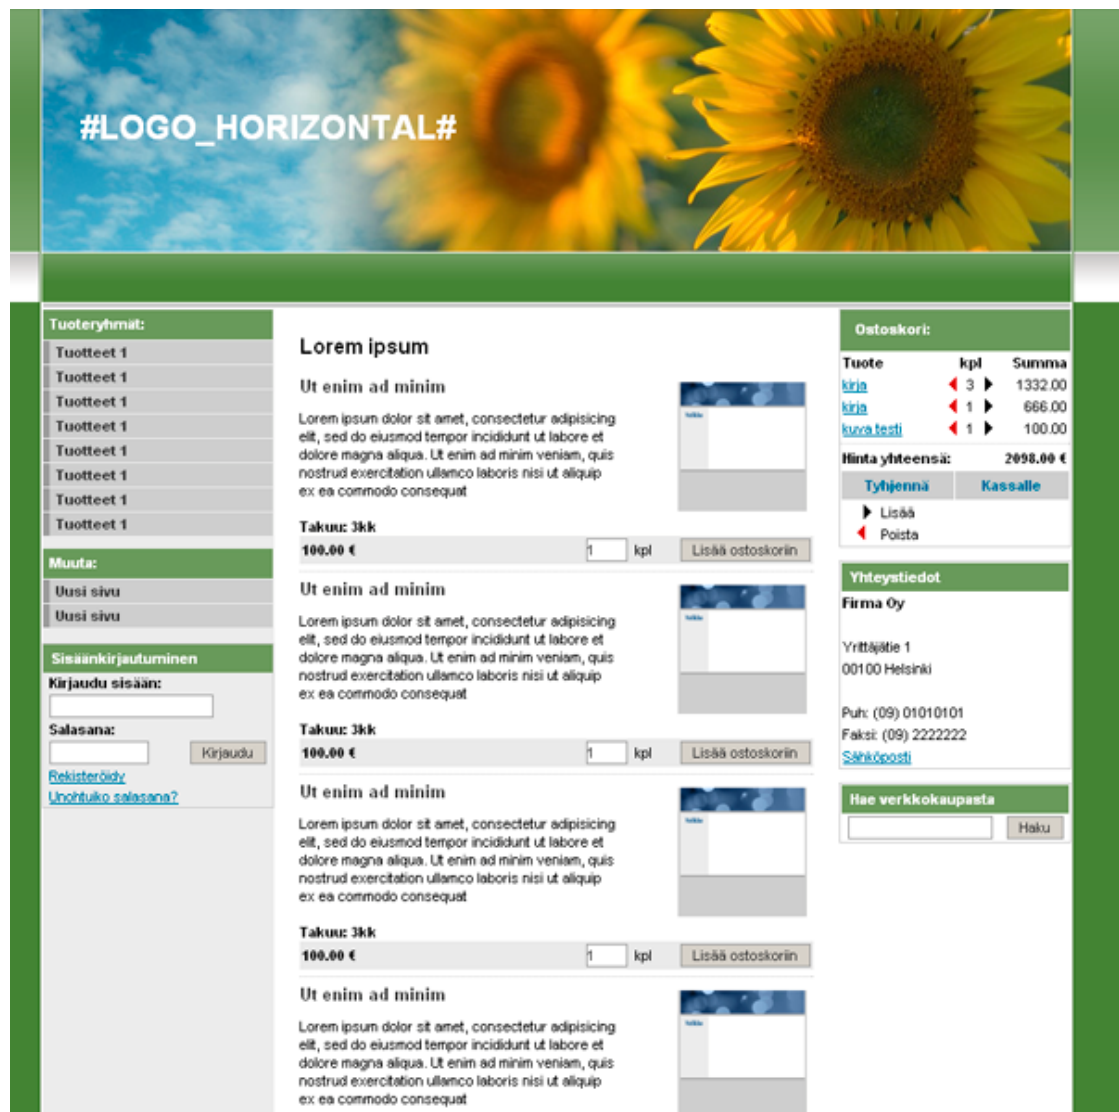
#LOGO_HORIZONTAL#

Tuoteryhmät:
Tuotteet 1
Tuotteet 1
Tuotteet 1
Tuotteet 1
Tuotteet 1
Tuotteet 1
Tuotteet 1
Tuotteet 1

Muuta:
Uusi sivu
Uusi sivu

Sisäänkirjautuminen
Kirjaudu sisään:
Salasana:
Kirjaudu
Rekisteröidy
Unohtuiko salasana?

Lorem ipsum

Ut enim ad minim
Lorem ipsum dolor sit amet, consectetur adipisicing elit, sed do eiusmod tempor incididunt ut labore et dolore magna aliqua. Ut enim ad minim veniam, quis nostrud exercitation ullamco laboris nisi ut aliquip ex ea commodo consequat
Takuu: 3kk
100.00 € 1 kpl Lisää ostoskoriin

Ut enim ad minim
Lorem ipsum dolor sit amet, consectetur adipisicing elit, sed do eiusmod tempor incididunt ut labore et dolore magna aliqua. Ut enim ad minim veniam, quis nostrud exercitation ullamco laboris nisi ut aliquip ex ea commodo consequat
Takuu: 3kk
100.00 € 1 kpl Lisää ostoskoriin

Ut enim ad minim
Lorem ipsum dolor sit amet, consectetur adipisicing elit, sed do eiusmod tempor incididunt ut labore et dolore magna aliqua. Ut enim ad minim veniam, quis nostrud exercitation ullamco laboris nisi ut aliquip ex ea commodo consequat
Takuu: 3kk
100.00 € 1 kpl Lisää ostoskoriin

Ut enim ad minim
Lorem ipsum dolor sit amet, consectetur adipisicing elit, sed do eiusmod tempor incididunt ut labore et dolore magna aliqua. Ut enim ad minim veniam, quis nostrud exercitation ullamco laboris nisi ut aliquip ex ea commodo consequat

Ostoskori:
| Tuote | kpl | Summa |
|---|---|---|
| kirja | 3 | 1332.00 |
| kirja | 1 | 666.00 |
| kuva testi | 1 | 100.00 |
Hinta yhteensä: 2098.00 €
Tyhjennä Kassalle
Lisää
Poista

Yhteystiedot
Firma Oy

Yrittäjätie 1
00100 Helsinki

Puh: (09) 01010101
Faksi: (09) 2222222
Sähköposti

Hae verkkokaupasta
Haku